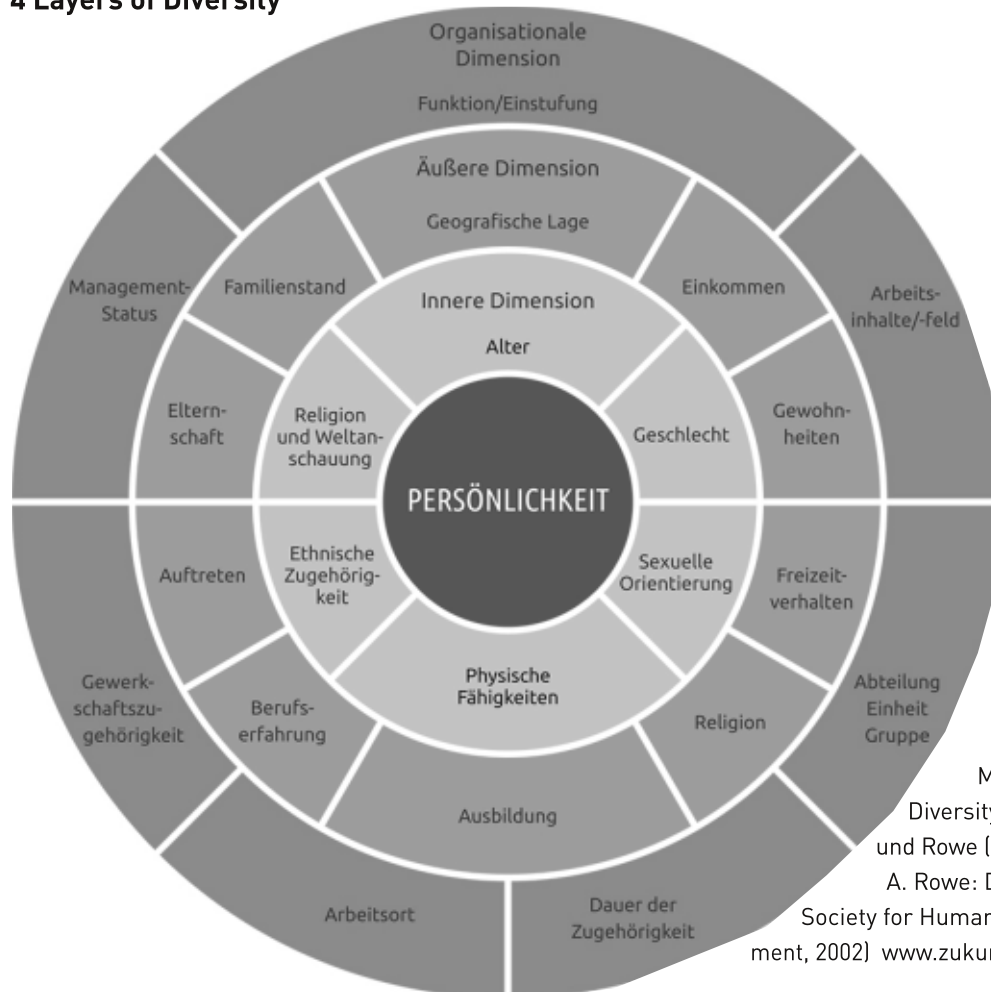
4 Layers of Diversity

Organisationale Dimension

Funktion/Einstufung

Äußere Dimension

Geografische Lage

Management-Status

Familienstand

Innere Dimension

Einkommen

Arbeitsinhalte/-feld

Alter

Elternschaft

Religion und Weltanschauung

Geschlecht

Gewohnheiten

PERSÖNLICHKEIT

Auftreten

Ethnische Zugehörigkeit

Sexuelle Orientierung

Freizeitverhalten

Physische Fähigkeiten

Gewerkschaftszugehörigkeit

Berufserfahrung

Religion

Abteilung Einheit Gruppe

Ausbildung

Arbeitsort

Dauer der Zugehörigkeit

M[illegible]
Diversity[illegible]
und Rowe ([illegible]
A. Rowe: D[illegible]
Society for Human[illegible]
ment, 2002) www.zukun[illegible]